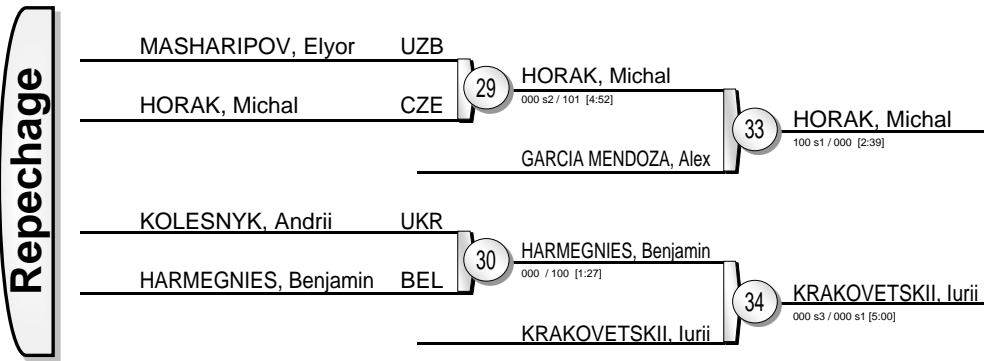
Repechage

MASHARIPOV, Elyor UZB

HORAK, Michal CZE

29

HORAK, Michal
000 s2 / 101 [4:52]

GARCIA MENDOZA, Alex

33

HORAK, Michal
100 s1 / 000 [2:39]

KOLESNYK, Andrii UKR

HARMEGNIES, Benjamin BEL

30

HARMEGNIES, Benjamin
000 / 100 [1:27]

KRAKOVETSKII, Iurii

34

KRAKOVETSKII, Iurii
000 s3 / 000 s1 [5:00]